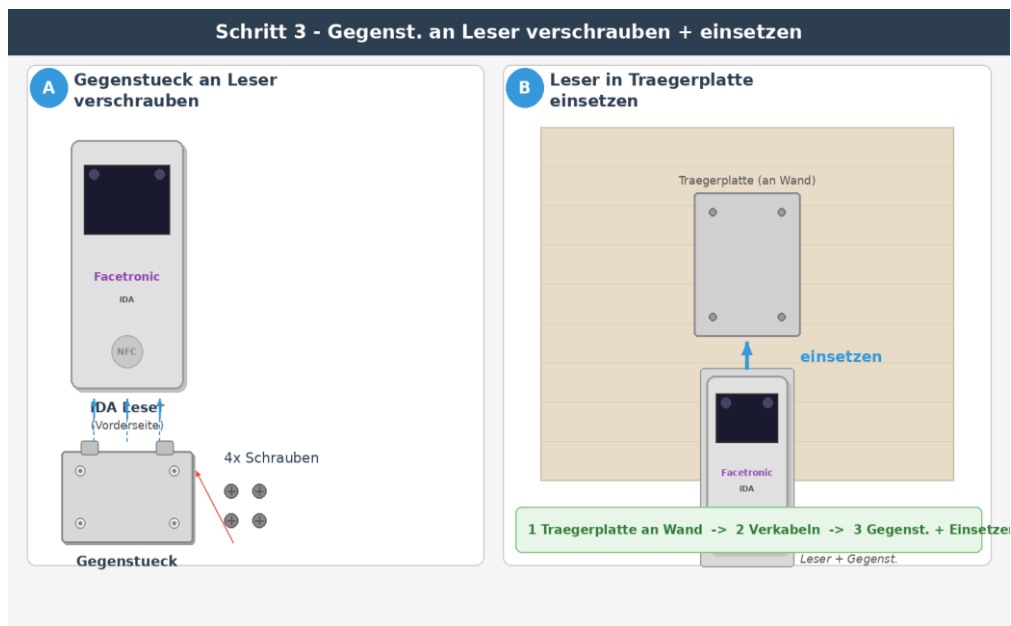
Schritt 3 - Gegenst. an Leser verschrauben + einsetzen

A Gegenstueck an Leser verschrauben

Facetronic
IDA
NFC

IDA Leser
(Vorderseite)

4x Schrauben

Gegenstueck

B Leser in Traegerplatte einsetzen

Traegerplatte (an Wand)

einsetzen

Facetronic
IDA

1 Traegerplatte an Wand -> 2 Verkabeln -> 3 Gegenst. + Einsetzen

Leser + Gegenst.